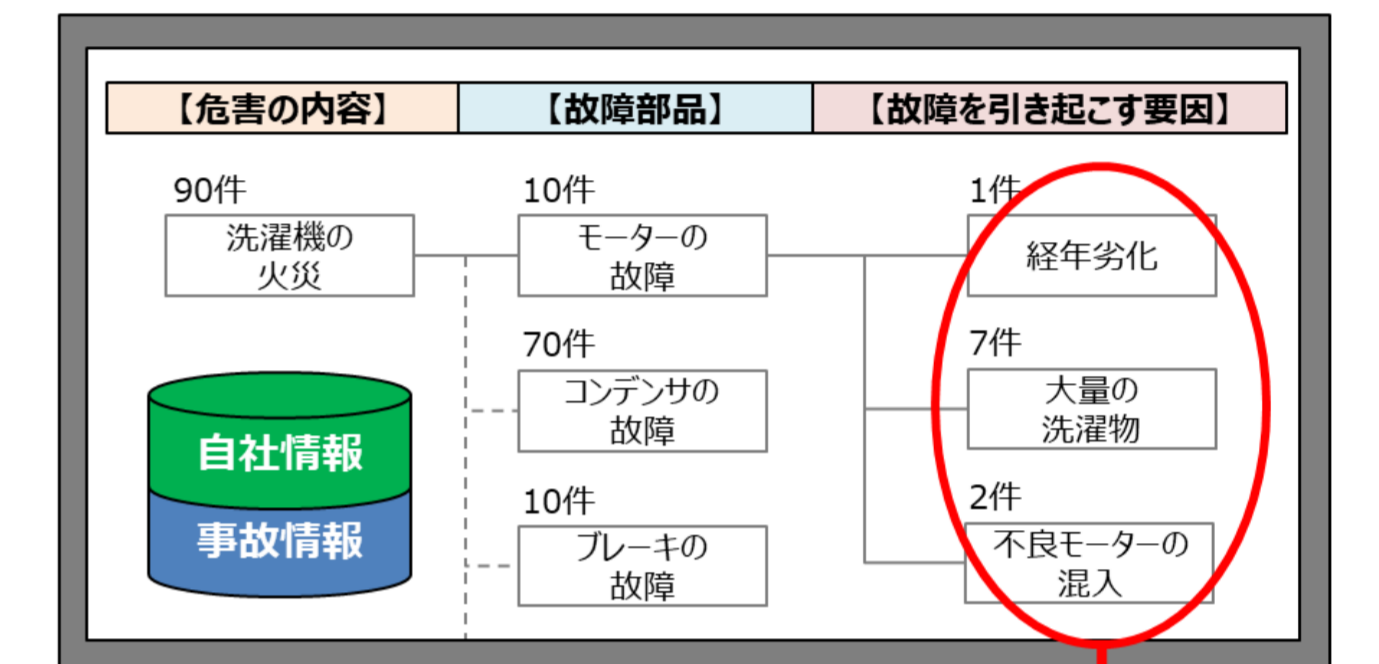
【危害の内容】

【故障部品】

【故障を引き起こす要因】

90件
洗濯機の火災

自社情報
事故情報

10件
モーターの故障

70件
コンデンサの故障

10件
ブレーキの故障

1件
経年劣化

7件
大量の洗濯物

2件
不良モーターの混入